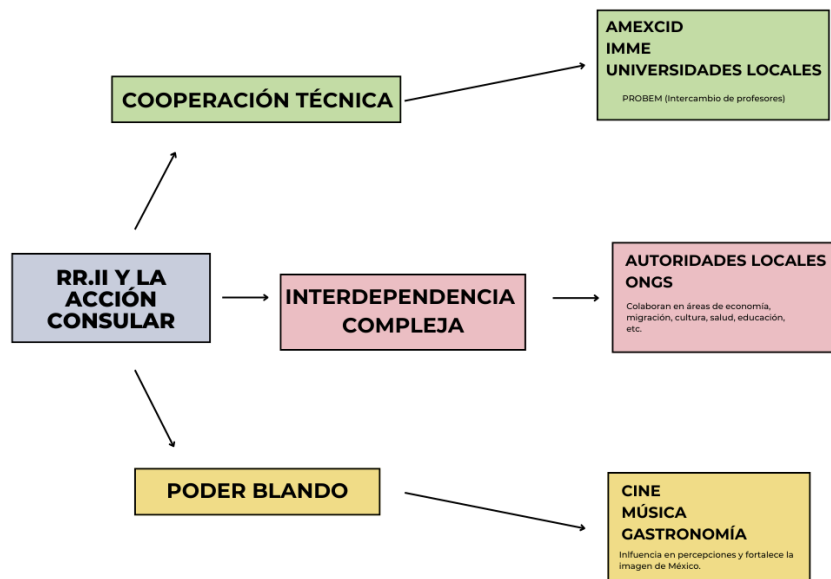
RR.II Y LA ACCIÓN CONSULAR

COOPERACIÓN TÉCNICA

AMEXCID
IMME
UNIVERSIDADES LOCALES

PROBEM (Intercambio de profesores)

INTERDEPENDENCIA COMPLEJA

AUTORIDADES LOCALES
ONGS

Colaboran en áreas de economía, migración, cultura, salud, educación, etc.

PODER BLANDO

CINE
MÚSICA
GASTRONOMÍA

Influencia en percepciones y fortalece la imagen de México.